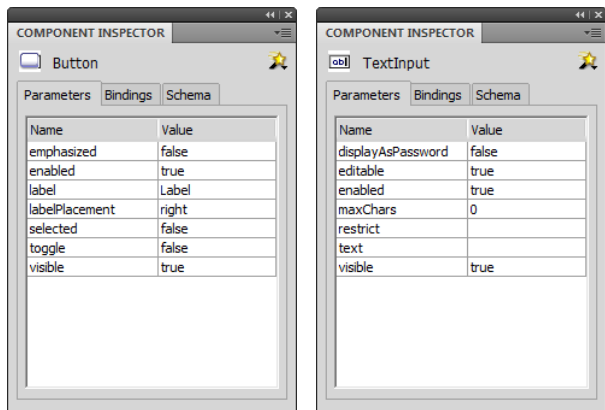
COMPONENT INSPECTOR

Button

Parameters | Bindings | Schema

| Name | Value |
|---|---|
| emphasized | false |
| enabled | true |
| label | Label |
| labelPlacement | right |
| selected | false |
| toggle | false |
| visible | true |

COMPONENT INSPECTOR

abl TextInput

Parameters | Bindings | Schema

| Name | Value |
|---|---|
| displayAsPassword | false |
| editable | true |
| enabled | true |
| maxChars | 0 |
| restrict | |
| text | |
| visible | true |